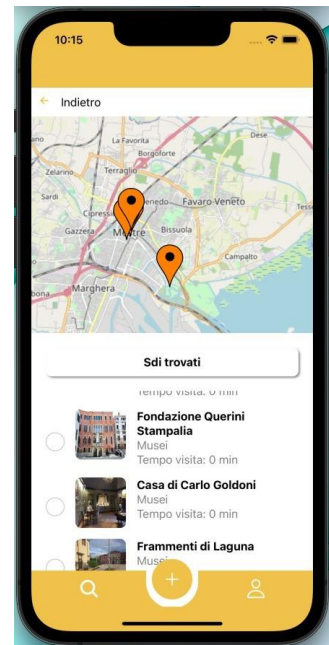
10:15

← Indietro

Dese
La Favorita
Borgoforte
Zelarino
Terraglio
Favaro Veneto
Cipressina
Gazzera
Mestre
Bissuola
Campalto
Marghera

Sdi trovati

Tempo visita: 0 min

Fondazione Querini Stampalia
Musei
Tempo visita: 0 min

Casa di Carlo Goldoni
Musei
Tempo visita: 0 min

Frammenti di Laguna
Musei